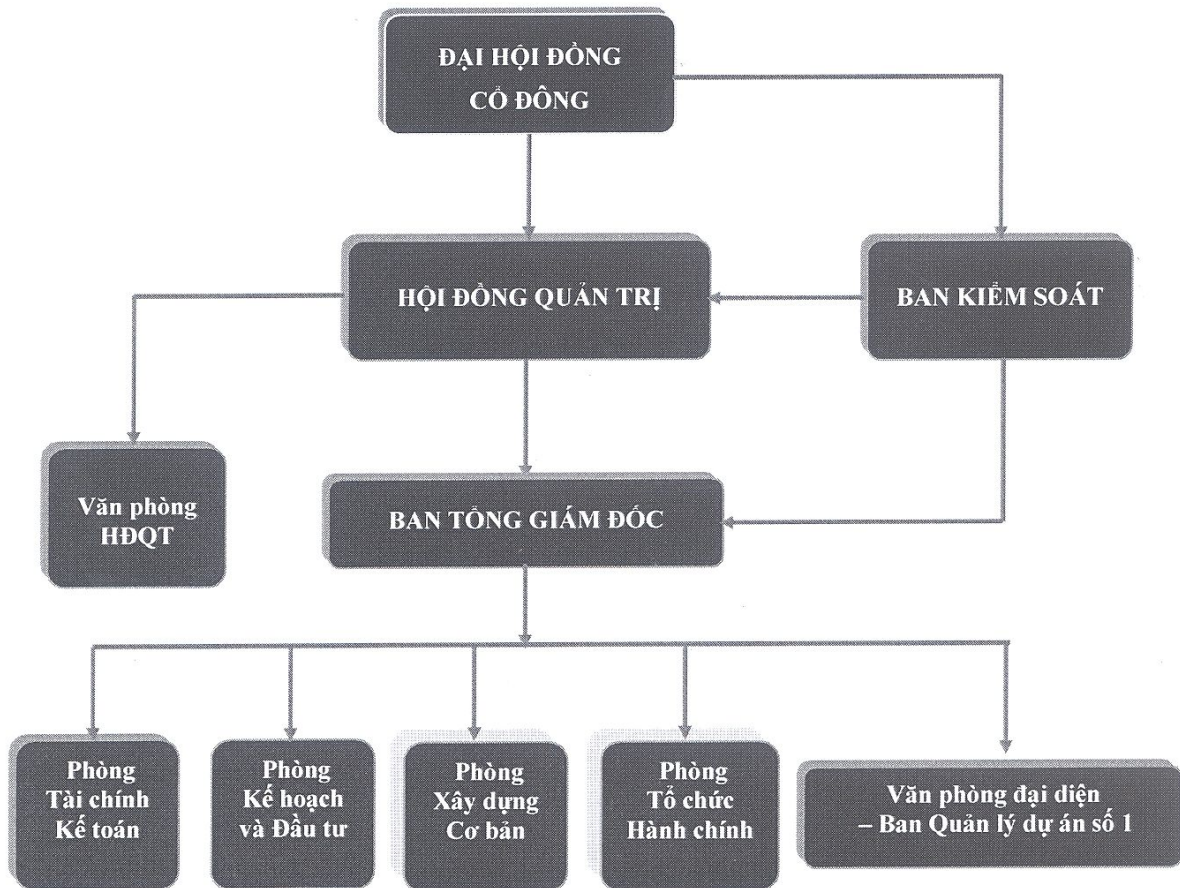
ĐẠI HỘI ĐỒNG CỔ ĐÔNG

HỘI ĐỒNG QUẢN TRỊ

BAN KIỂM SOÁT

Văn phòng HĐQT

BAN TỔNG GIÁM ĐỐC

Phòng Tài chính Kế toán

Phòng Kế hoạch và Đầu tư

Phòng Xây dựng Cơ bản

Phòng Tổ chức Hành chính

Văn phòng đại diện – Ban Quản lý dự án số 1